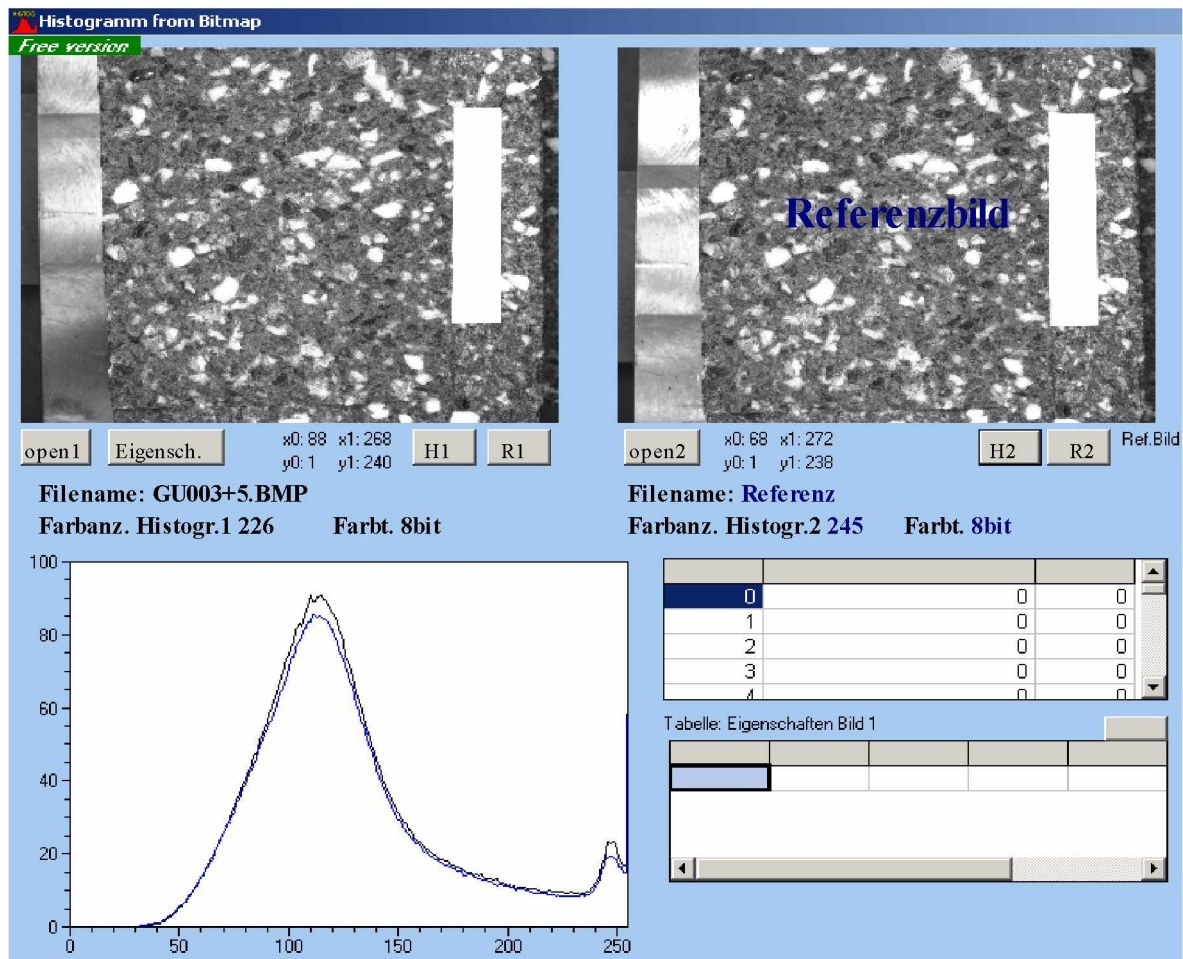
Histogramm from Bitmap
Free version

Referenzbild

open1 Eigensch. x0: 88 x1: 268 y0: 1 y1: 240 H1 R1

open2 x0: 68 x1: 272 y0: 1 y1: 238 H2 R2 Ref.Bild

Filename: GU003+5.BMP
Farbanz. Histogr.1 226 Farbt. 8bit

Filename: Referenz
Farbanz. Histogr.2 245 Farbt. 8bit

100
80
60
40
20
0
0 50 100 150 200 250

| | | |
|---|---|---|
| 0 | 0 | 0 |
| 1 | 0 | 0 |
| 2 | 0 | 0 |
| 3 | 0 | 0 |
| 4 | 0 | 0 |

Tabelle: Eigenschaften Bild 1